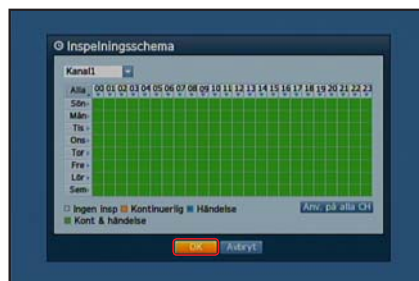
Inspelningsschema

Kanal1

Alla 00 01 02 03 04 05 06 07 08 09 10 11 12 13 14 15 16 17 18 19 20 21 22 23

Sön
Mån
Tis
Ons
Tor
Fre
Lör
Sem

Ingen insp Kontinuerlig Händelse Kont & händelse

Anv. på alla CH

OK Avbryt